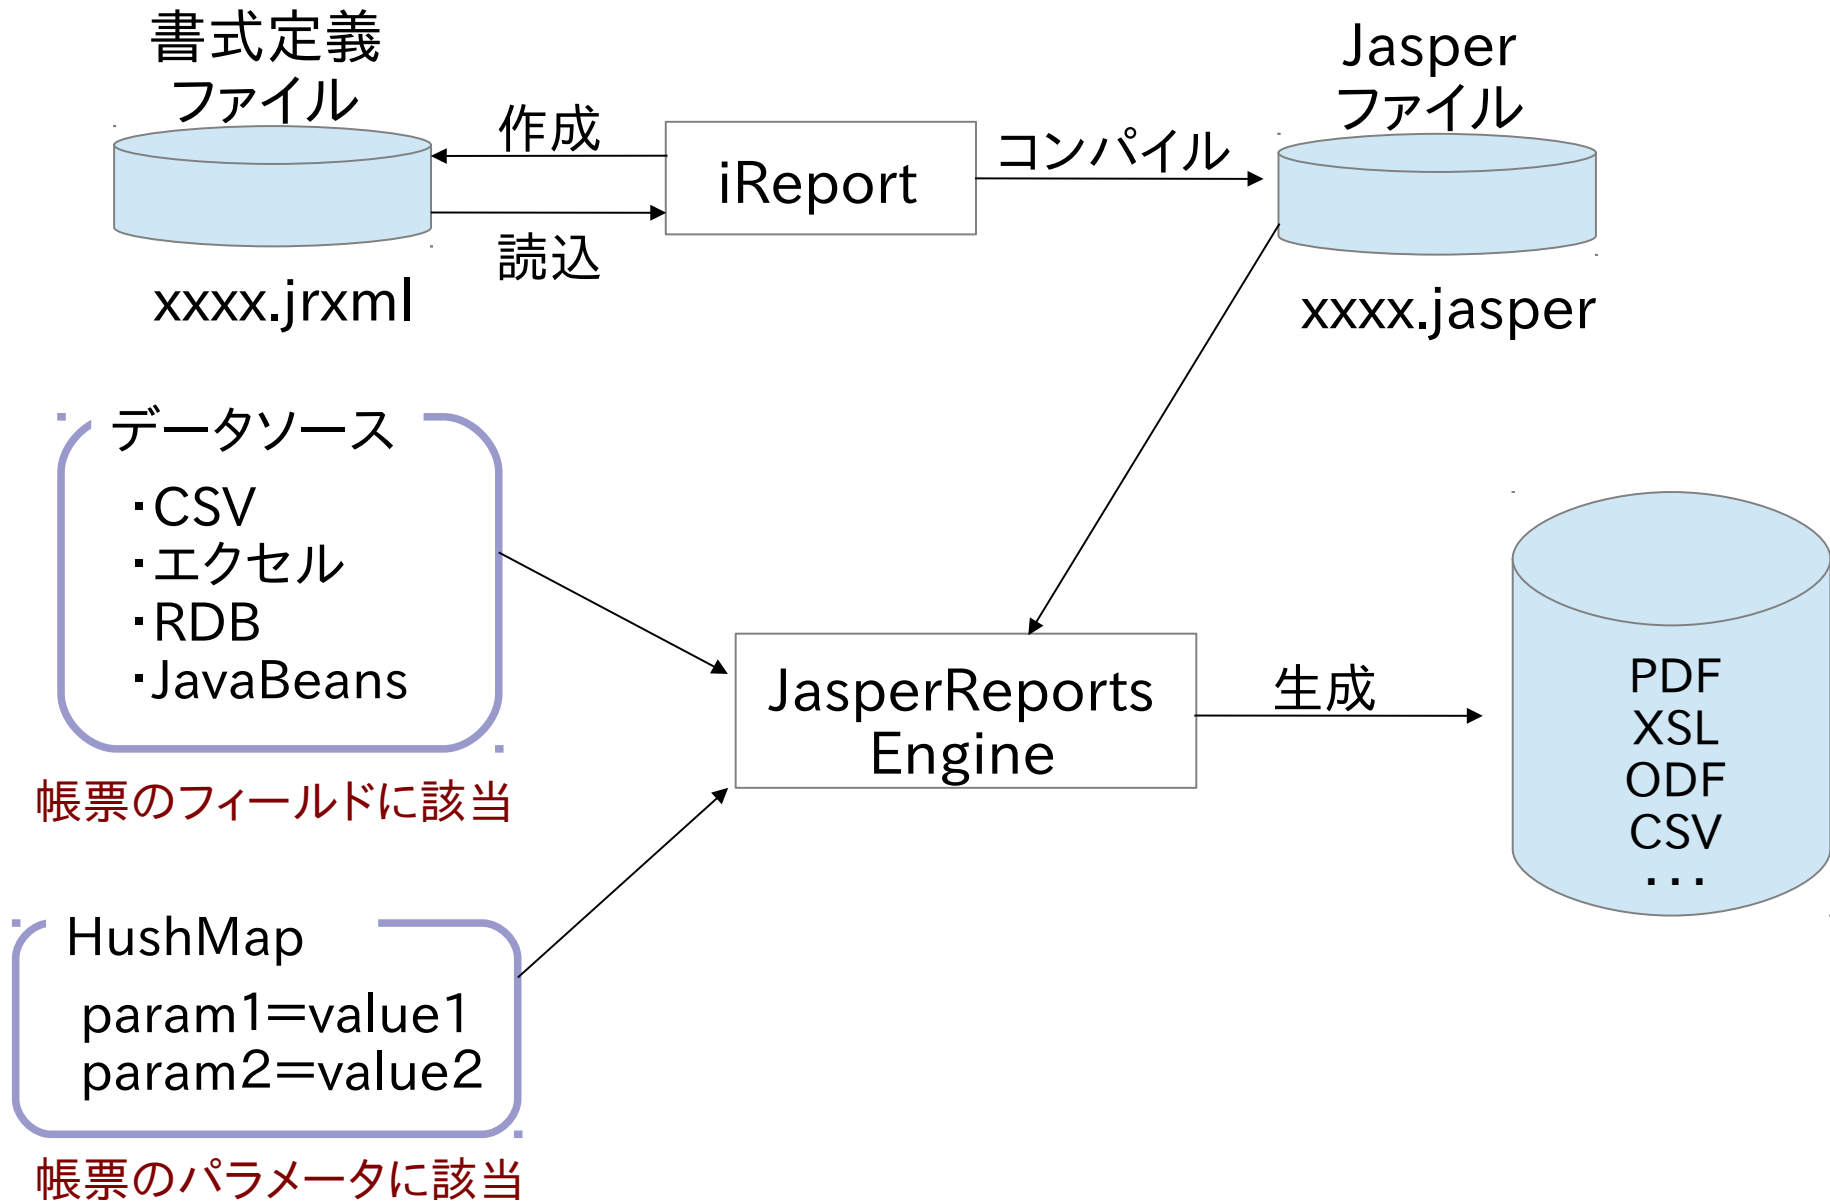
書式定義
ファイル

xxxx.jrxml

作成

読込

iReport

コンパイル

Jasper
ファイル

xxxx.jasper

データソース
・CSV
・エクセル
・RDB
・JavaBeans

帳票のフィールドに該当

JasperReports
Engine

生成

PDF
XSL
ODF
CSV
・・・

HushMap
param1=value1
param2=value2

帳票のパラメータに該当